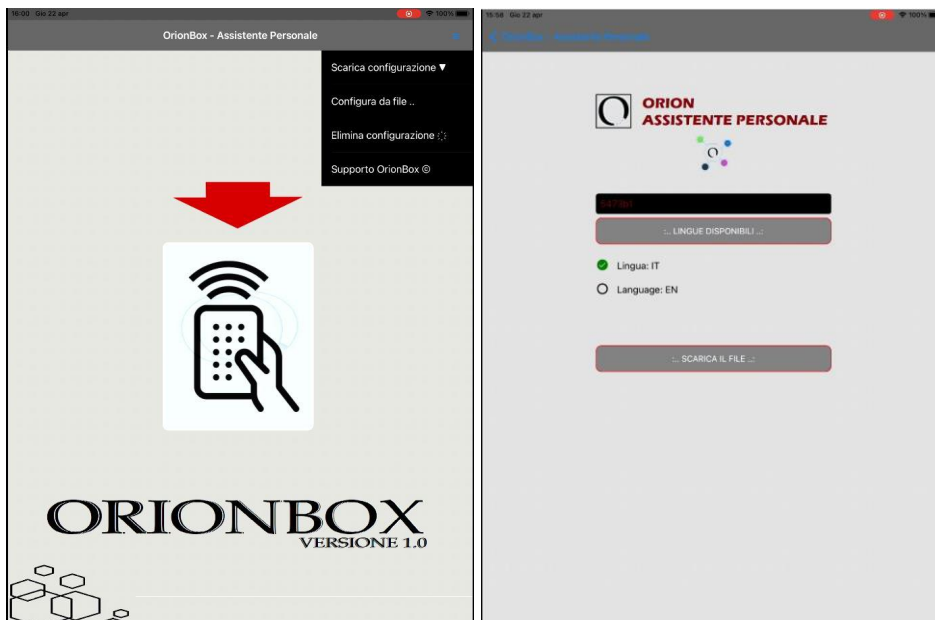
16:00 Gio 22 apr

100%

OrionBox - Assistente Personale

Scarica configurazione ▼

Configura da file ..

Elimina configurazione

Supporto OrionBox ©

ORIONBOX
VERSIONE 1.0

15:58 Gio 22 apr

100%

< OrionBox - Assistente Personale

ORION
ASSISTENTE PERSONALE

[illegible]

:.. LINGUE DISPONIBILI ..:

Lingua: IT

Language: EN

:.. SCARICA IL FILE ..: